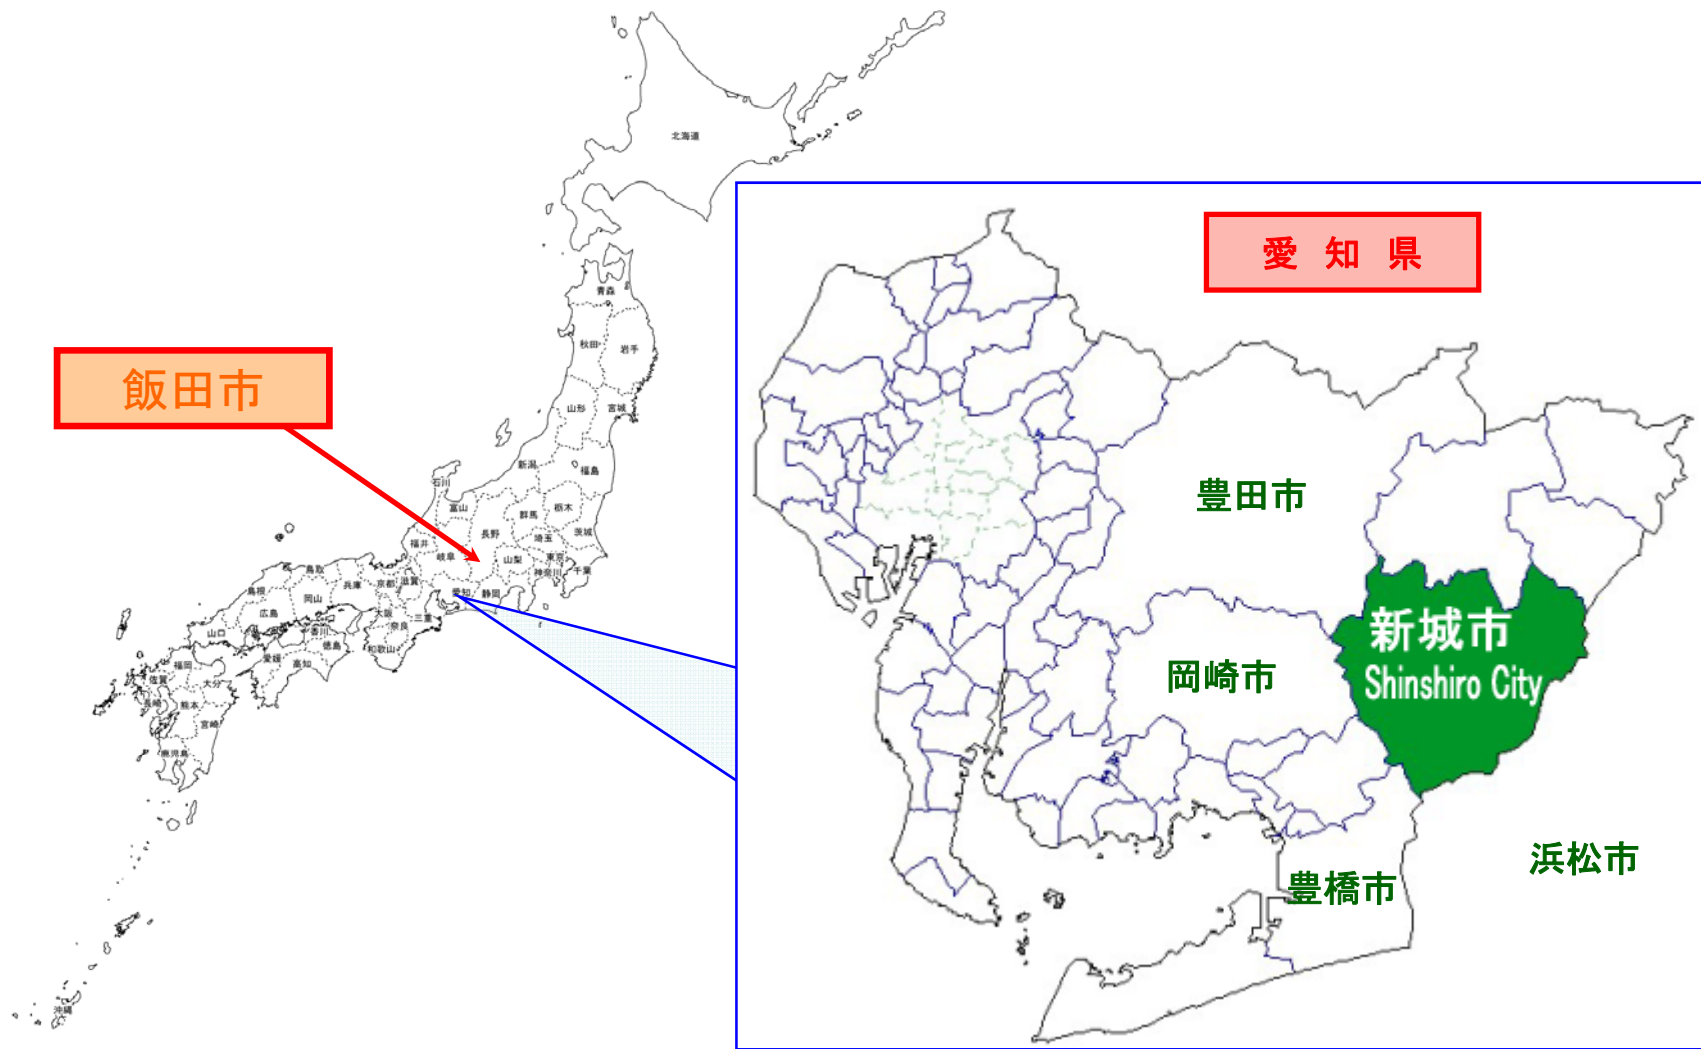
北海道
青森
秋田
岩手
山形
宮城
新潟
福島
石川
富山
群馬
栃木
長野
茨城
福井
岐阜
埼玉
山梨
東京
千葉
神奈川
鳥取
島根
兵庫
京都
滋賀
広島
岡山
大阪
三重
愛知
静岡
山口
香川
奈良
徳島
和歌山
福岡
愛媛
高知
佐賀
大分
長崎
熊本
宮崎
鹿児島
沖縄

飯田市

愛 知 県

豊田市

新城市
Shinshiro City

岡崎市

浜松市

豊橋市